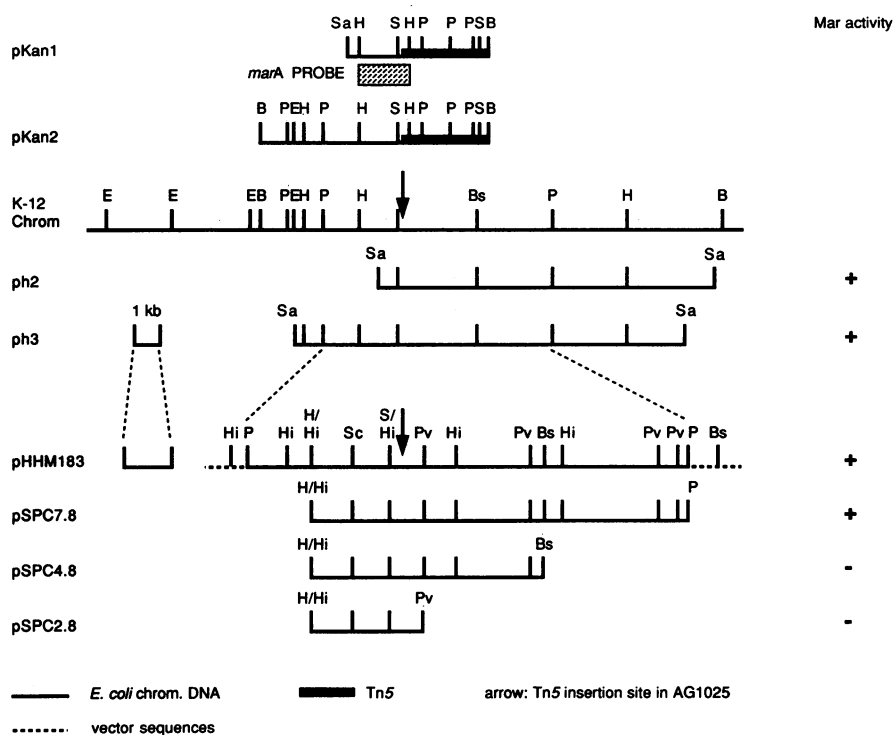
Mar activity

pKan1
Sa H S H P P P S B
marA PROBE

pKan2
B P E H P H S H P P P S B

K-12 Chrom
E E E B P E H P H Bs P H B

ph2
Sa Sa
+

ph3
1 kb
Sa Sa
+

pHHM183
Hi P Hi H/Hi Sc S/Hi Pv Hi Pv Bs Hi Pv Pv P Bs
+

pSPC7.8
H/Hi P
+

pSPC4.8
H/Hi Bs
-

pSPC2.8
H/Hi Pv
-

E. coli chrom. DNA
Tn5
arrow: Tn5 insertion site in AG1025
vector sequences